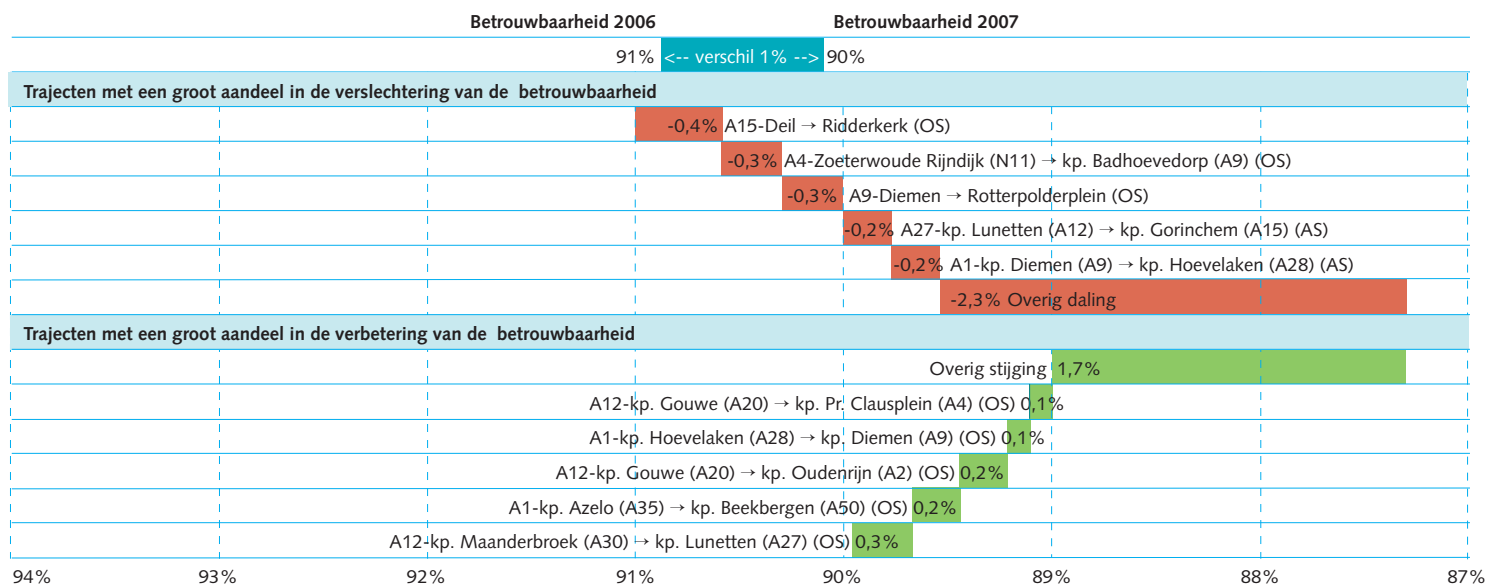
Betrouwbaarheid 2006 Betrouwbaarheid 2007

91% <-- verschil 1% --> 90%

Trajecten met een groot aandeel in de verslechtering van de betrouwbaarheid

-0,4% A15-Deil → Ridderkerk (OS)

-0,3% A4-Zoeterwoude Rijndijk (N11) → kp. Badhoevedorp (A9) (OS)

-0,3% A9-Diemen → Rotterpolderplein (OS)

-0,2% A27-kp. Lunetten (A12) → kp. Gorinchem (A15) (AS)

-0,2% A1-kp. Diemen (A9) → kp. Hoevelaken (A28) (AS)

-2,3% Overig daling

Trajecten met een groot aandeel in de verbetering van de betrouwbaarheid

Overig stijging 1,7%

A12-kp. Gouwe (A20) → kp. Pr. Clausplein (A4) (OS) 0,1%

A1-kp. Hoevelaken (A28) → kp. Diemen (A9) (OS) 0,1%

A12-kp. Gouwe (A20) → kp. Oudenrijn (A2) (OS) 0,2%

A1-kp. Azelo (A35) → kp. Beekbergen (A50) (OS) 0,2%

A12-kp. Maanderbroek (A30) → kp. Lunetten (A27) (OS) 0,3%

94% 93% 92% 91% 90% 89% 88% 87%